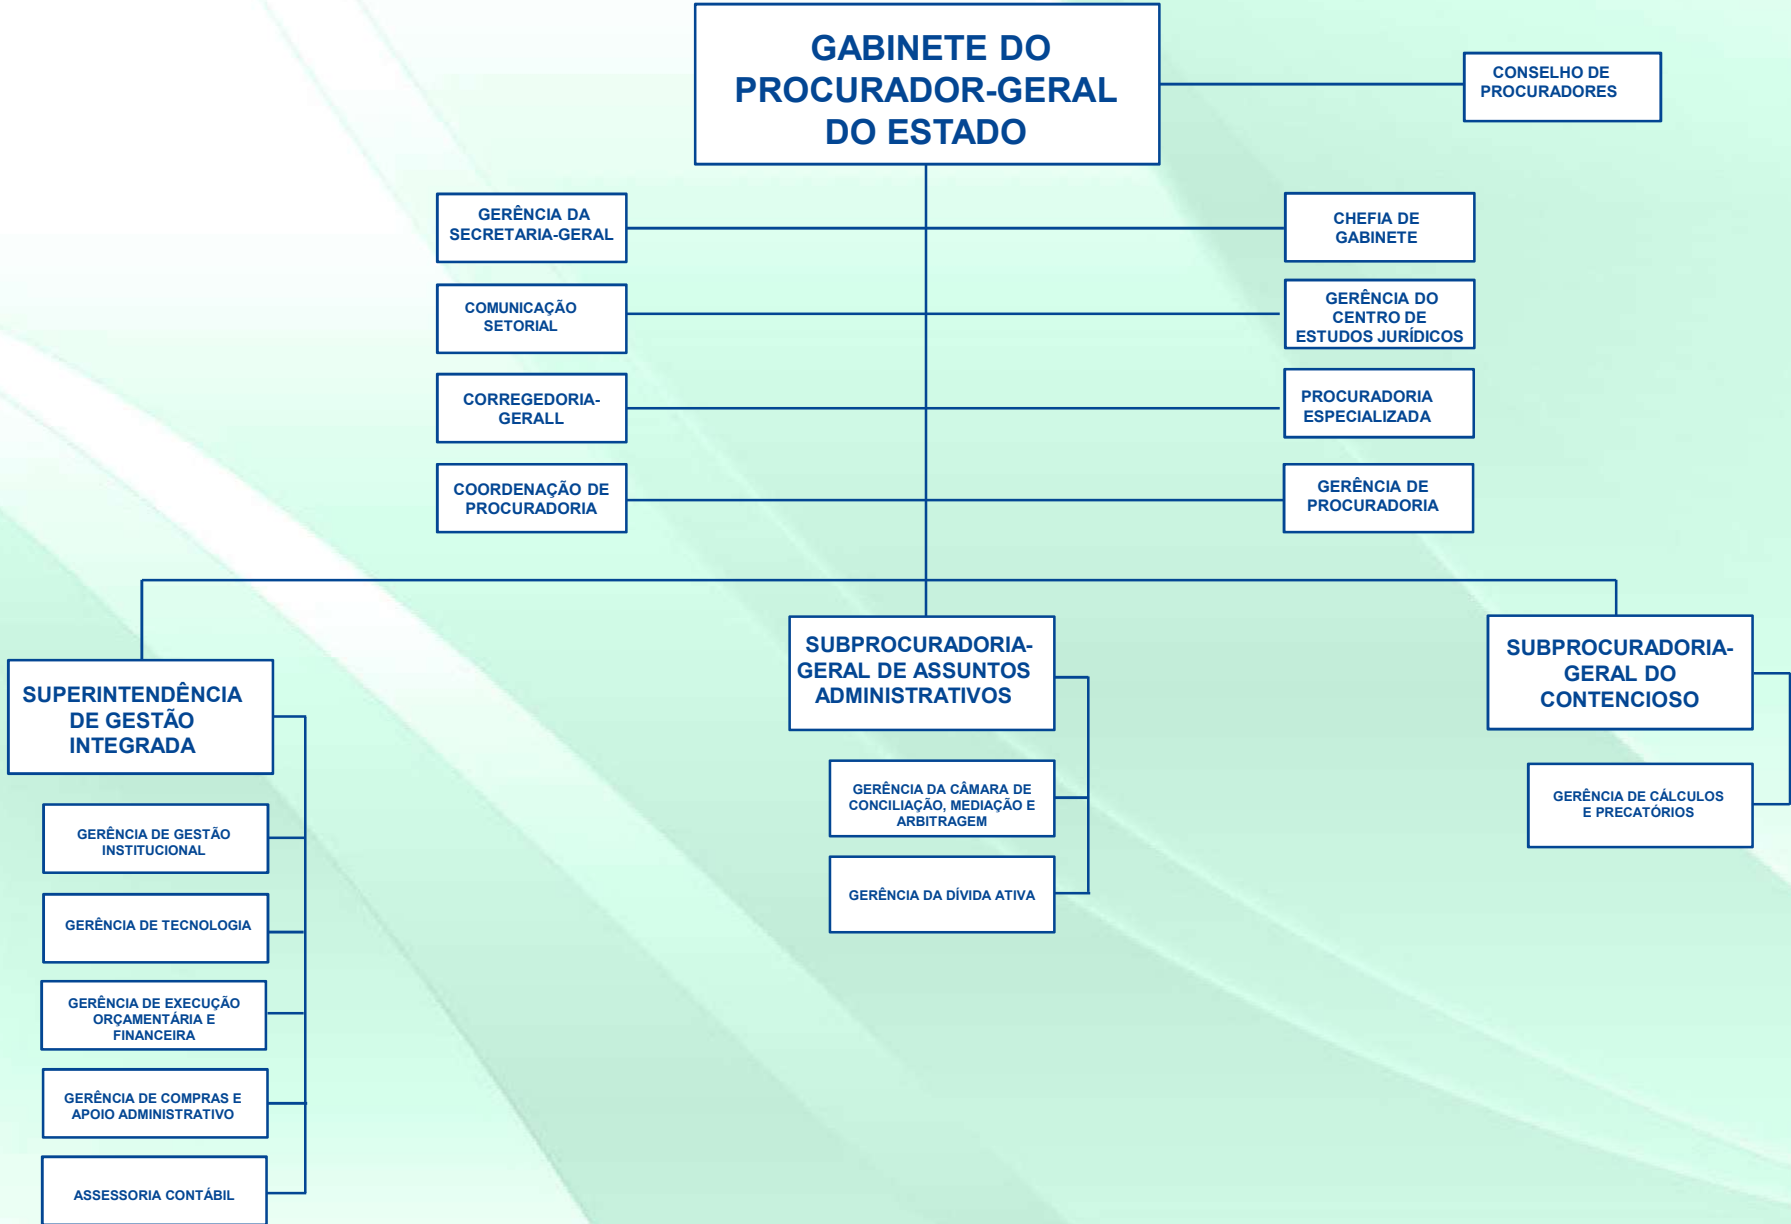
GABINETE DO PROCURADOR-GERAL DO ESTADO

CONSELHO DE PROCURADORES

GERÊNCIA DA SECRETARIA-GERAL

CHEFIA DE GABINETE

COMUNICAÇÃO SETORIAL

GERÊNCIA DO CENTRO DE ESTUDOS JURÍDICOS

CORREGEDORIA-GERALL

PROCURADORIA ESPECIALIZADA

COORDENAÇÃO DE PROCURADORIA

GERÊNCIA DE PROCURADORIA

SUPERINTENDÊNCIA DE GESTÃO INTEGRADA

GERÊNCIA DE GESTÃO INSTITUCIONAL

GERÊNCIA DE TECNOLOGIA

GERÊNCIA DE EXECUÇÃO ORÇAMENTÁRIA E FINANCEIRA

GERÊNCIA DE COMPRAS E APOIO ADMINISTRATIVO

ASSESSORIA CONTÁBIL

SUBPROCURADORIA-GERAL DE ASSUNTOS ADMINISTRATIVOS

GERÊNCIA DA CÂMARA DE CONCILIAÇÃO, MEDIAÇÃO E ARBITRAGEM

GERÊNCIA DA DÍVIDA ATIVA

SUBPROCURADORIA-GERAL DO CONTENCIOSO

GERÊNCIA DE CÁLCULOS E PRECATÓRIOS